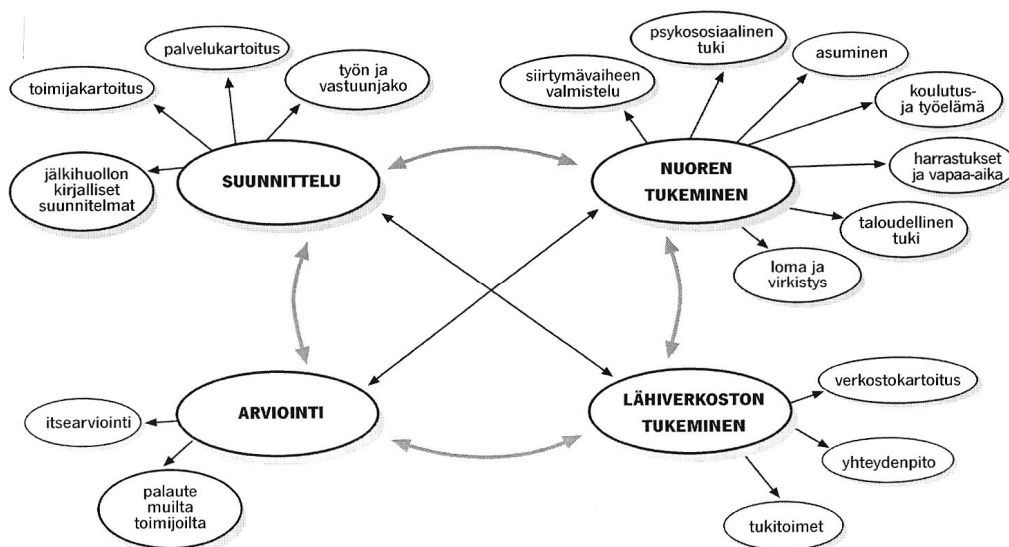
palvelukartoitus

toimijakartoitus

työn ja vastuunjako

jälkihuollon kirjalliset suunnitelmat

SUUNNITTELU

psykososiaalinen tuki

siirtymävaiheen valmistelu

asuminen

koulutus- ja työelämä

NUOREN TUKEMINEN

harrastukset ja vapaa-aika

taloudellinen tuki

loma ja virkistys

ARVIOINTI

itsearviointi

palaute muilta toimijoilta

LÄHIVERKOSTON TUKEMINEN

verkostokartoitus

yhteydenpito

tukitoimet